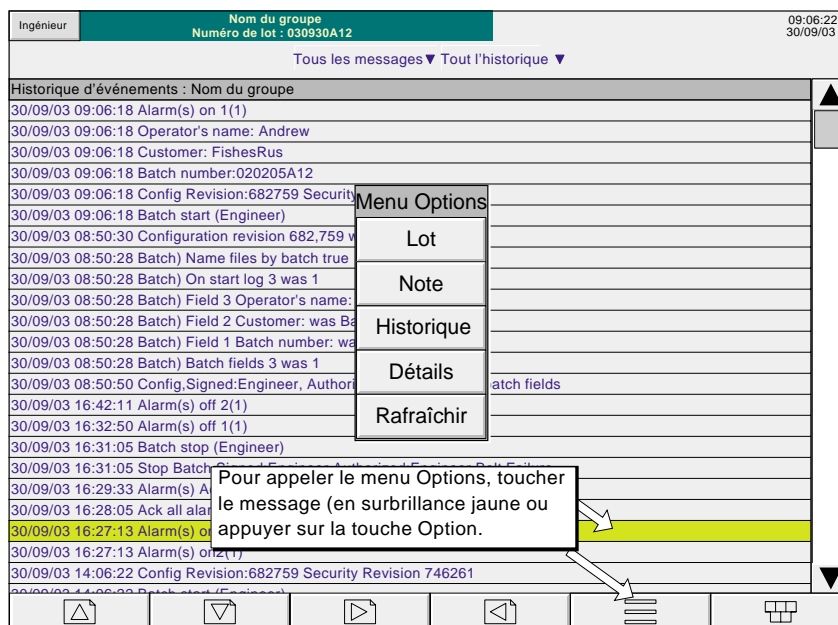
Ingénieur

Nom du groupe
Numéro de lot : 030930A12

09:06:22
30/09/03

Tous les messages ▼ Tout l'historique ▼

Historique d'événements : Nom du groupe

30/09/03 09:06:18 Alarm(s) on 1(1)
30/09/03 09:06:18 Operator's name: Andrew
30/09/03 09:06:18 Customer: FishesRus
30/09/03 09:06:18 Batch number:020205A12
30/09/03 09:06:18 Config Revision:682759 Security
30/09/03 09:06:18 Batch start (Engineer)
30/09/03 08:50:30 Configuration revision 682,759 w
30/09/03 08:50:28 Batch) Name files by batch true
30/09/03 08:50:28 Batch) On start log 3 was 1
30/09/03 08:50:28 Batch) Field 3 Operator's name:
30/09/03 08:50:28 Batch) Field 2 Customer: was Ba
30/09/03 08:50:28 Batch) Field 1 Batch number: wa
30/09/03 08:50:28 Batch) Batch fields 3 was 1
30/09/03 08:50:50 Config,Signed:Engineer, Authori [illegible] atch fields
30/09/03 16:42:11 Alarm(s) off 2(1)
30/09/03 16:32:50 Alarm(s) off 1(1)
30/09/03 16:31:05 Batch stop (Engineer)
30/09/03 16:31:05 Stop Batch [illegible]
30/09/03 16:29:33 Alarm(s) A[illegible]
30/09/03 16:28:05 Ack all alar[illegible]
30/09/03 16:27:13 Alarm(s) or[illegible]
30/09/03 16:27:13 Alarm(s) on2(1)
30/09/03 14:06:22 Config Revision:682759 Security Revision 746261
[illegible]

Menu Options
Lot
Note
Historique
Détails
Rafraîchir

Pour appeler le menu Options, toucher le message (en surbrillance jaune ou appuyer sur la touche Option.